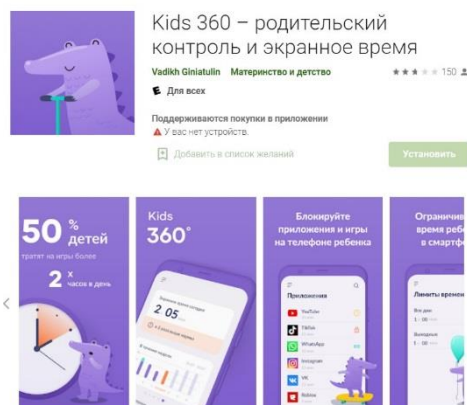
Kids 360 – родительский контроль и экранное время

Vadikh Giniatulin Материнство и детство 150

Для всех

Поддерживаются покупки в приложении

У вас нет устройств.

Добавить в список желаний

Установить

50 % детей

тратят на игры более

2 х часов в день

Kids 360°

Блокируйте приложения и игры на телефоне ребенка

Приложения

YouTube

TikTok

WhatsApp

Instagram

VK

Roblox

Огранич время ребе в смартф

Лимиты времен

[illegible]